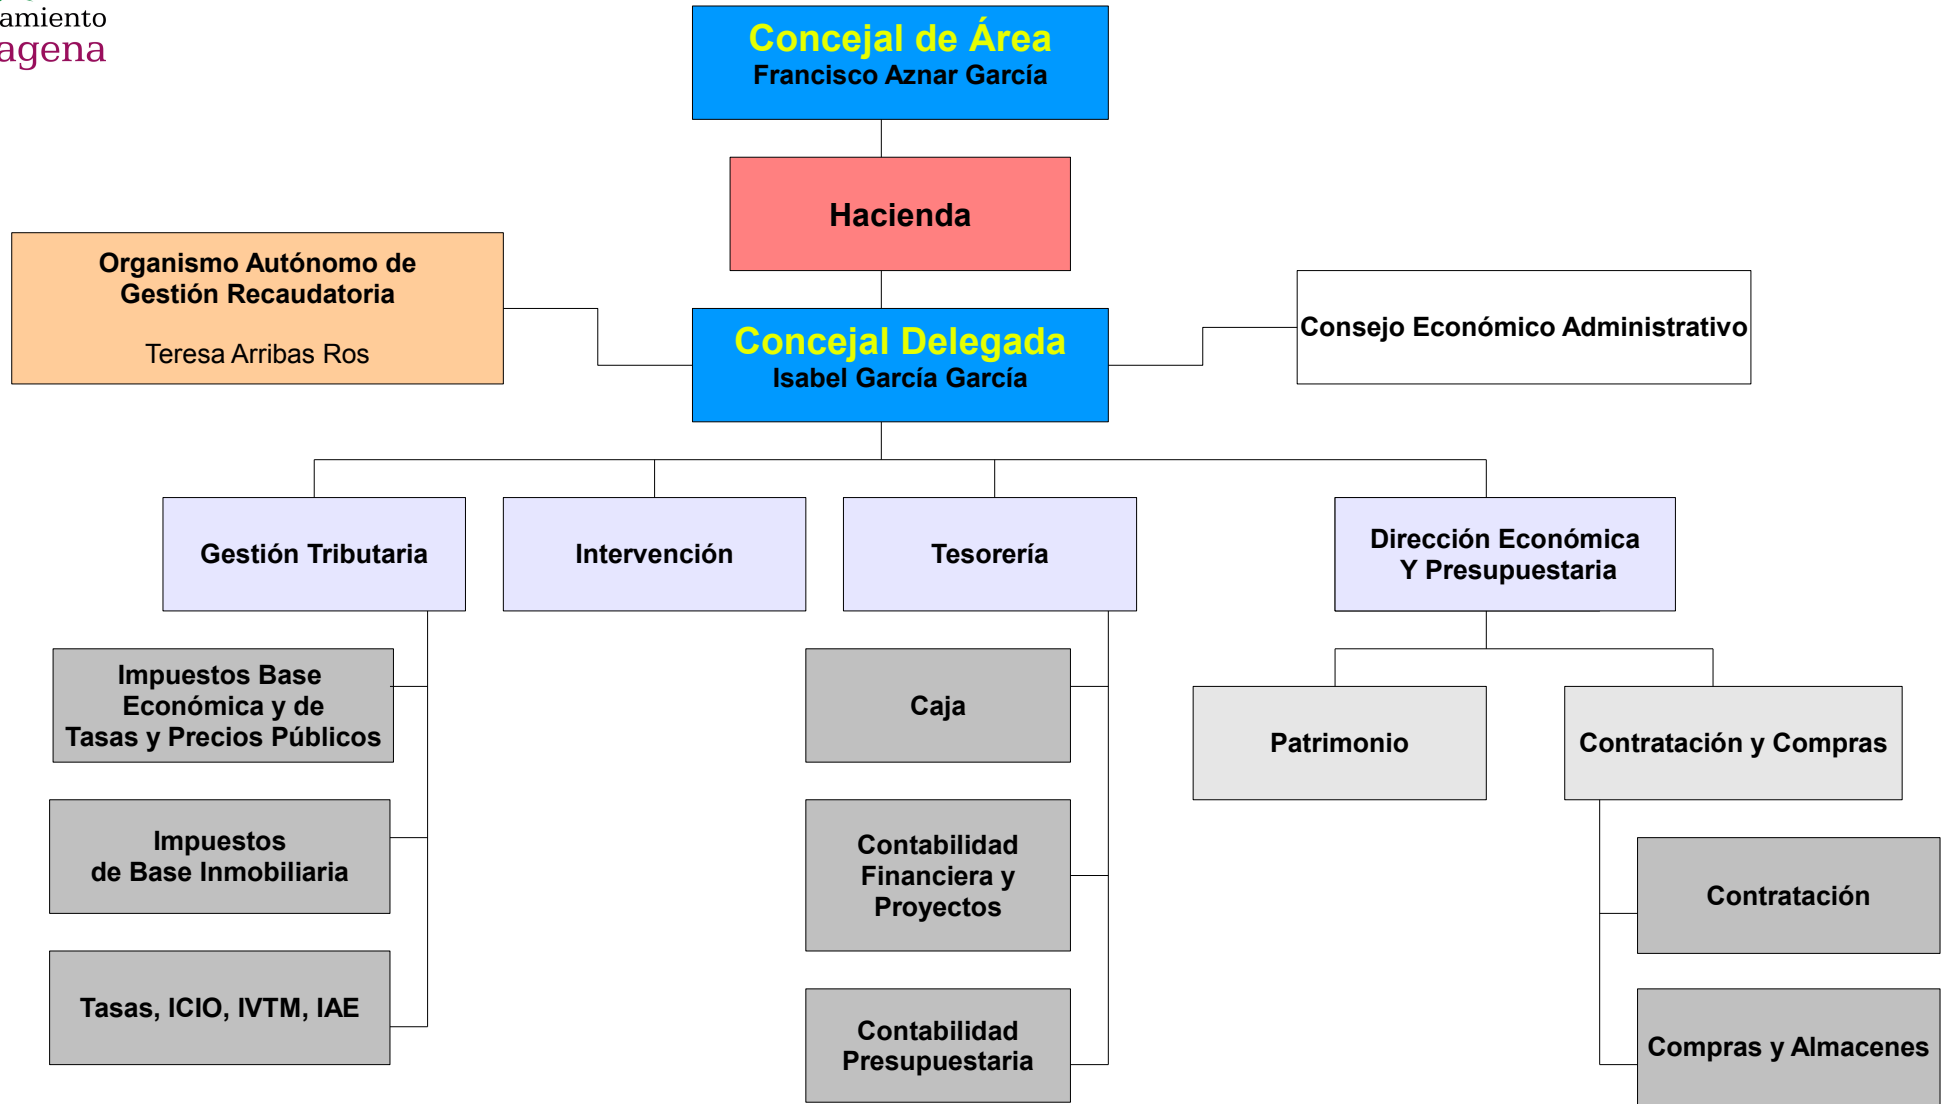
amiento
agena

Concejal de Área
Francisco Aznar García

Hacienda

Organismo Autónomo de Gestión Recaudatoria

Teresa Arribas Ros

Concejal Delegada
Isabel García García

Consejo Económico Administrativo

Gestión Tributaria

Intervención

Tesorería

Dirección Económica Y Presupuestaria

Impuestos Base Económica y de Tasas y Precios Públicos

Impuestos de Base Inmobiliaria

Tasas, ICIO, IVTM, IAE

Caja

Contabilidad Financiera y Proyectos

Contabilidad Presupuestaria

Patrimonio

Contratación y Compras

Contratación

Compras y Almacenes